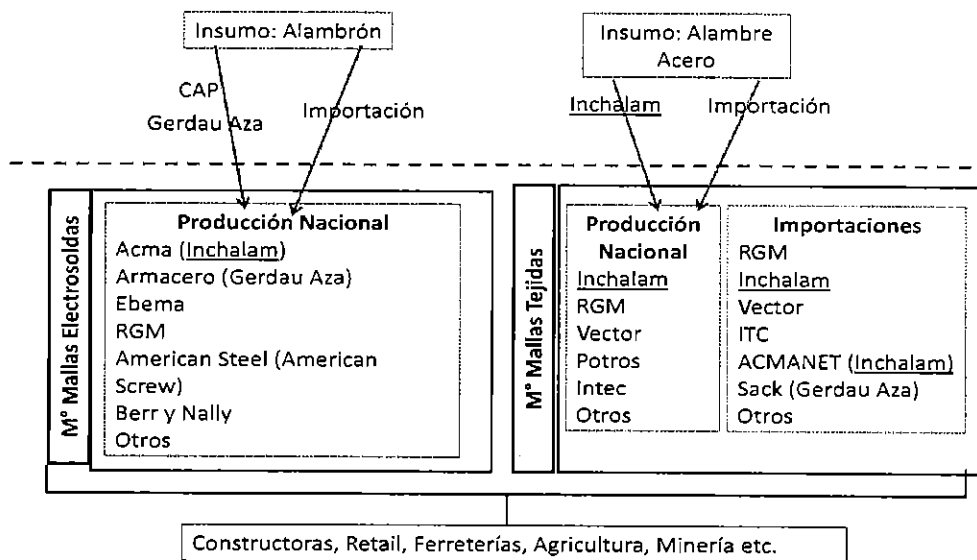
Insumo: Alambrón

CAP
Gerdau Aza

Importación

Insumo: Alambre Acero

Inchalam

Importación

Mº Mallas Electrosoldas

**Producción Nacional**
Acma (Inchalam)
Armacero (Gerdau Aza)
Ebema
RGM
American Steel (American Screw)
Berr y Nally
Otros

Mº Mallas Tejidas

**Producción Nacional**
Inchalam
RGM
Vector
Potros
Intec
Otros

**Importaciones**
RGM
Inchalam
Vector
ITC
ACMANET (Inchalam)
Sack (Gerdau Aza)
Otros

Constructoras, Retail, Ferreterías, Agricultura, Minería etc.